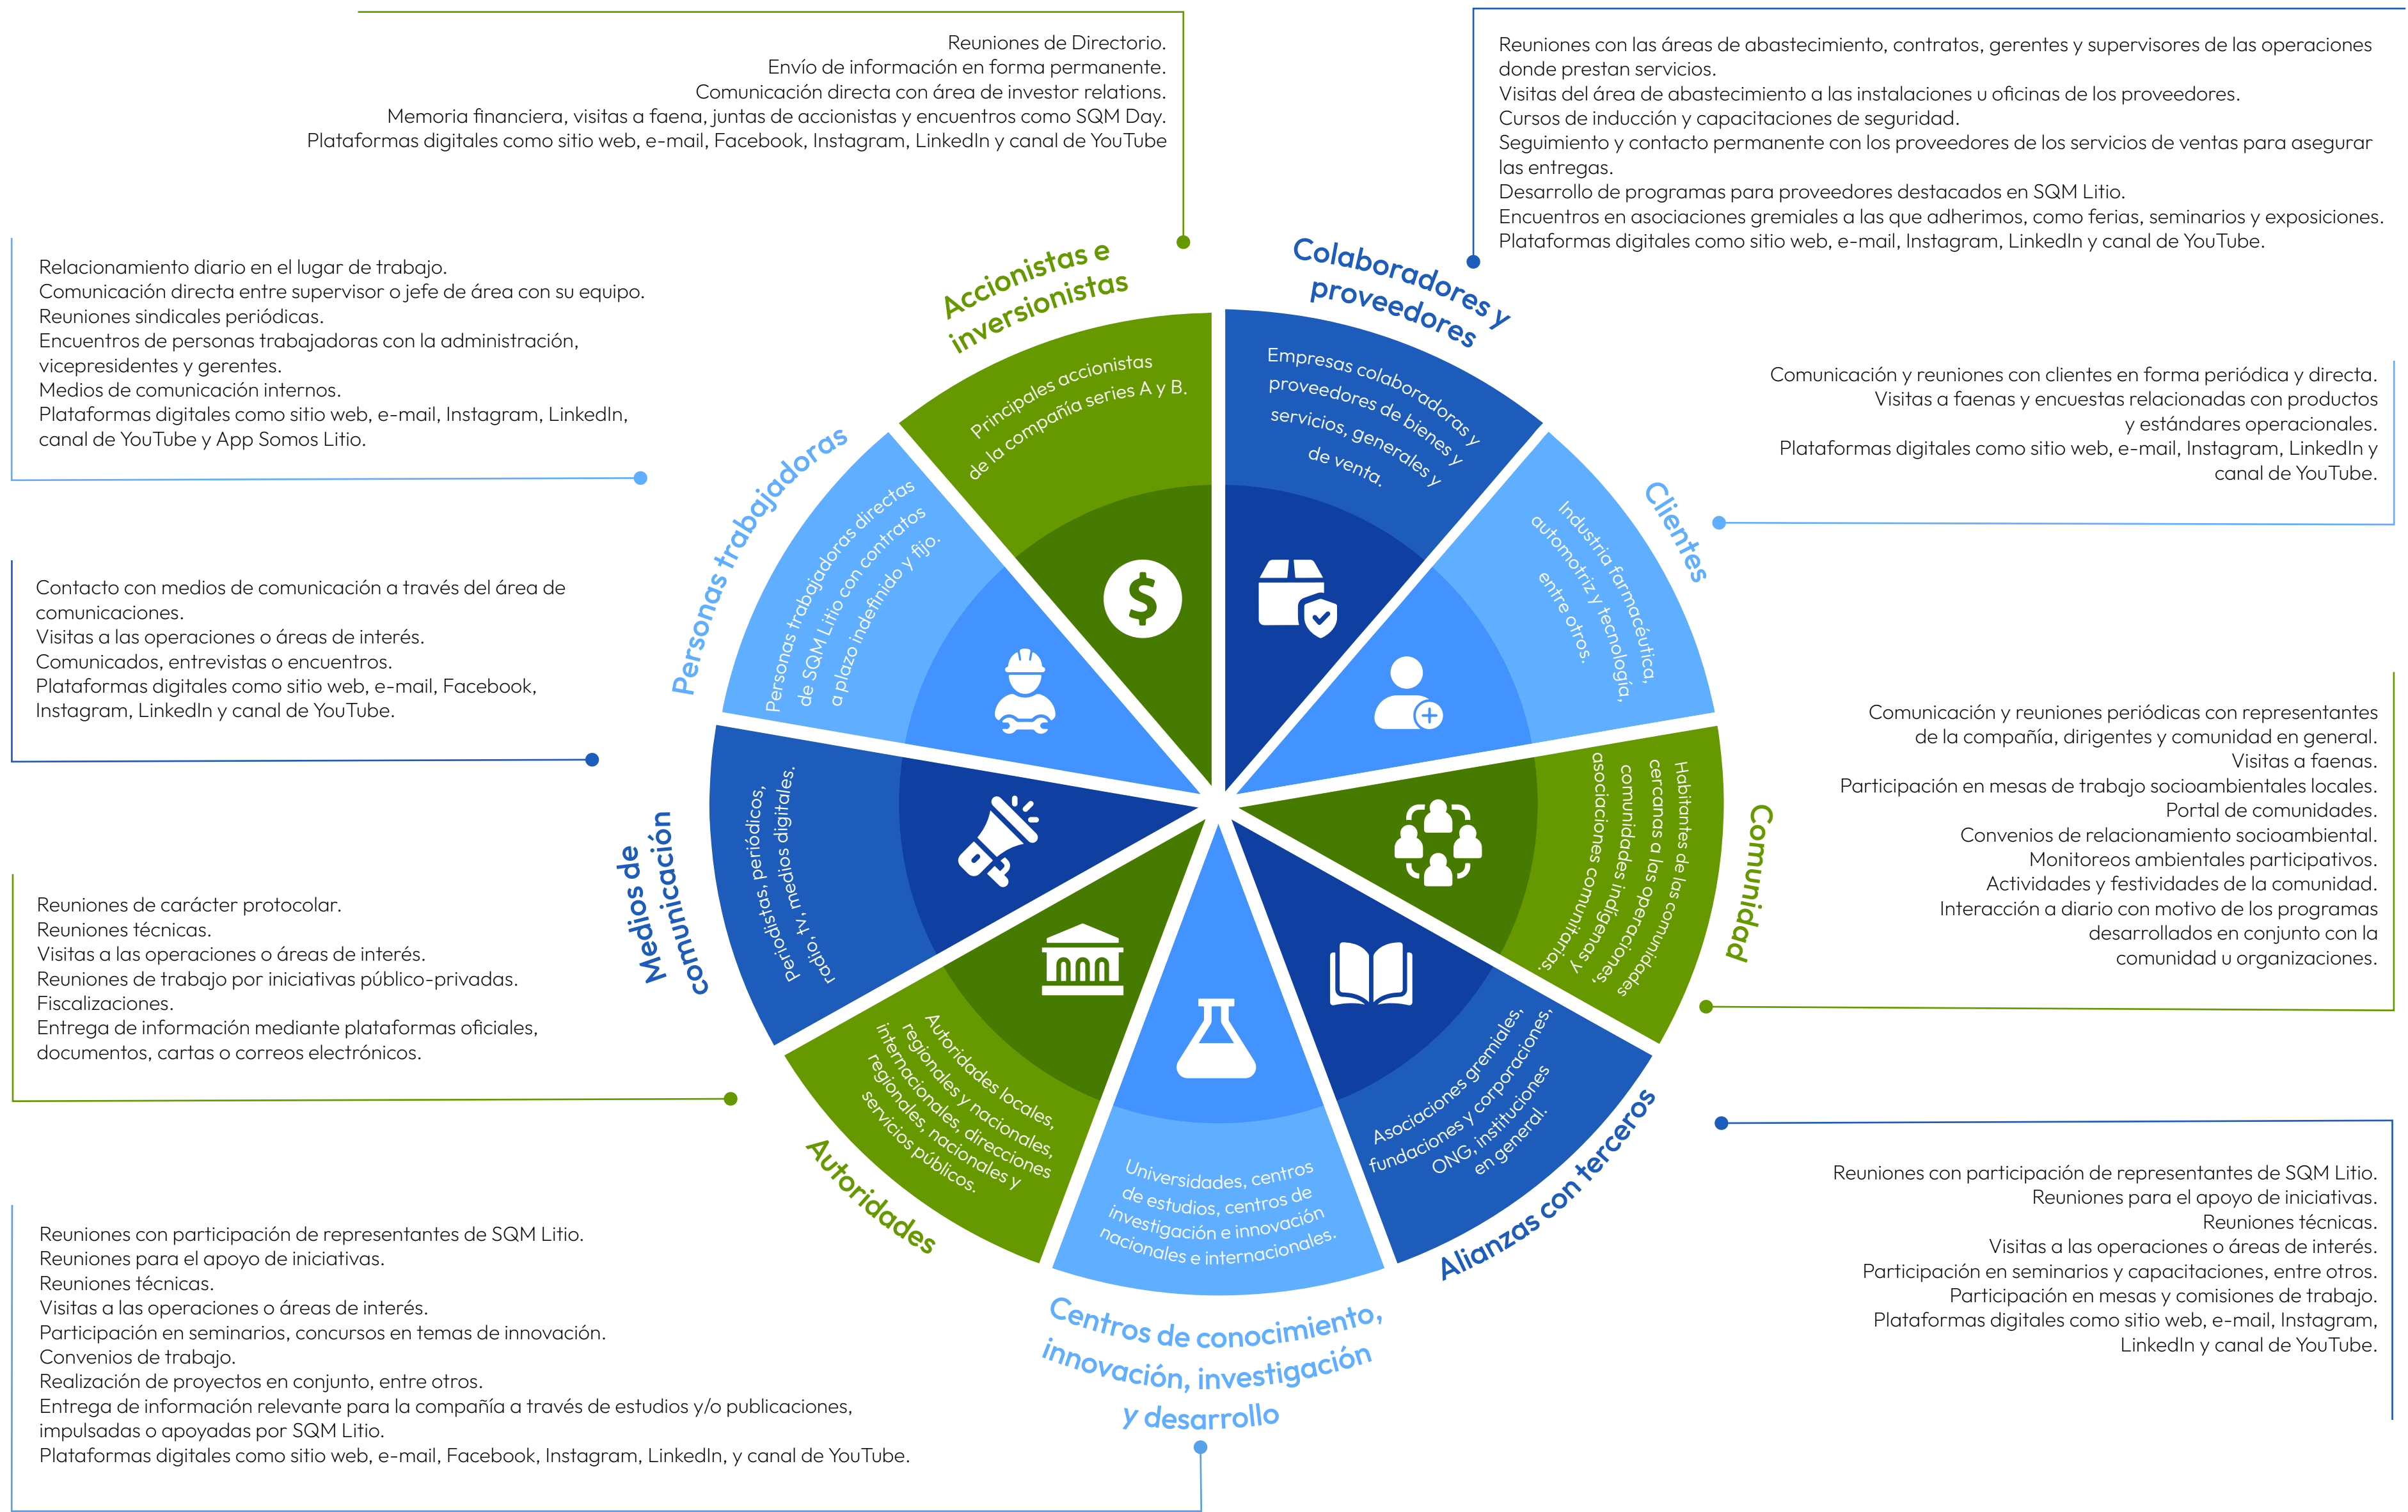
Reuniones de Directorio.
Envío de información en forma permanente.
Comunicación directa con área de investor relations.
Memoria financiera, visitas a faena, juntas de accionistas y encuentros como SQM Day.
Plataformas digitales como sitio web, e-mail, Facebook, Instagram, LinkedIn y canal de YouTube

Reuniones con las áreas de abastecimiento, contratos, gerentes y supervisores de las operaciones donde prestan servicios.
Visitas del área de abastecimiento a las instalaciones u oficinas de los proveedores.
Cursos de inducción y capacitaciones de seguridad.
Seguimiento y contacto permanente con los proveedores de los servicios de ventas para asegurar las entregas.
Desarrollo de programas para proveedores destacados en SQM Litio.
Encuentros en asociaciones gremiales a las que adherimos, como ferias, seminarios y exposiciones.
Plataformas digitales como sitio web, e-mail, Instagram, LinkedIn y canal de YouTube.

Relacionamiento diario en el lugar de trabajo.
Comunicación directa entre supervisor o jefe de área con su equipo.
Reuniones sindicales periódicas.
Encuentros de personas trabajadoras con la administración, vicepresidentes y gerentes.
Medios de comunicación internos.
Plataformas digitales como sitio web, e-mail, Instagram, LinkedIn, canal de YouTube y App Somos Litio.

Accionistas e inversionistas

Principales accionistas de la compañía series A y B.

Colaboradores y proveedores

Empresas colaboradoras y proveedores de bienes y servicios, generales y de venta.

Comunicación y reuniones con clientes en forma periódica y directa.
Visitas a faenas y encuestas relacionadas con productos y estándares operacionales.
Plataformas digitales como sitio web, e-mail, Instagram, LinkedIn y canal de YouTube.

Personas trabajadoras

Personas trabajadoras directas de SQM Litio con contratos a plazo indefinido y fijo.

Clientes

Industria farmacéutica, automotriz y tecnología, entre otros.

Contacto con medios de comunicación a través del área de comunicaciones.
Visitas a las operaciones o áreas de interés.
Comunicados, entrevistas o encuentros.
Plataformas digitales como sitio web, e-mail, Facebook, Instagram, LinkedIn y canal de YouTube.

Comunicación y reuniones periódicas con representantes de la compañía, dirigentes y comunidad en general.
Visitas a faenas.
Participación en mesas de trabajo socioambientales locales.
Portal de comunidades.
Convenios de relacionamiento socioambiental.
Monitoreos ambientales participativos.
Actividades y festividades de la comunidad.
Interacción a diario con motivo de los programas desarrollados en conjunto con la comunidad u organizaciones.

Medios de comunicación

Periodistas, periódicos, radio, tv, medios digitales.

Comunidad

Habitantes de las comunidades cercanas a las operaciones, comunidades indígenas y asociaciones comunitarias.

Reuniones de carácter protocolar.
Reuniones técnicas.
Visitas a las operaciones o áreas de interés.
Reuniones de trabajo por iniciativas público-privadas.
Fiscalizaciones.
Entrega de información mediante plataformas oficiales, documentos, cartas o correos electrónicos.

Autoridades locales, regionales y nacionales, internacionales, direcciones regionales, nacionales y servicios públicos.

Autoridades

Universidades, centros de estudios, centros de investigación e innovación nacionales e internacionales.

Asociaciones gremiales, fundaciones y corporaciones, ONG, instituciones en general.

Alianzas con terceros

Reuniones con participación de representantes de SQM Litio.
Reuniones para el apoyo de iniciativas.
Reuniones técnicas.
Visitas a las operaciones o áreas de interés.
Participación en seminarios y capacitaciones, entre otros.
Participación en mesas y comisiones de trabajo.
Plataformas digitales como sitio web, e-mail, Instagram, LinkedIn y canal de YouTube.

Reuniones con participación de representantes de SQM Litio.
Reuniones para el apoyo de iniciativas.
Reuniones técnicas.
Visitas a las operaciones o áreas de interés.
Participación en seminarios, concursos en temas de innovación.
Convenios de trabajo.
Realización de proyectos en conjunto, entre otros.
Entrega de información relevante para la compañía a través de estudios y/o publicaciones, impulsadas o apoyadas por SQM Litio.
Plataformas digitales como sitio web, e-mail, Facebook, Instagram, LinkedIn, y canal de YouTube.

Centros de conocimiento, innovación, investigación y desarrollo